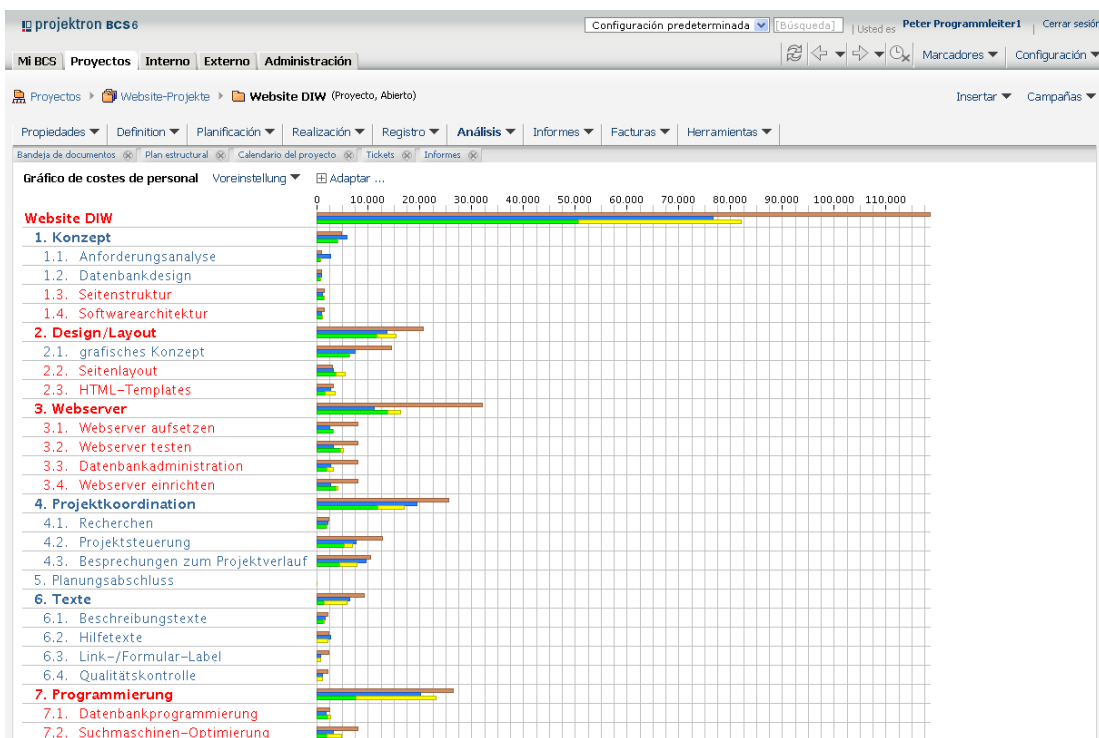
projektron BCS6

Configuración predeterminada [Búsqueda] | Usted es Peter Programmleiter1 | Cerrar sesió

Mi BCS Proyectos Interno Externo Administración

Marcadores Configuración

Proyectos ▸ Website-Projekte ▸ Website DIW (Proyecto, Abierto)

Insertar Campañas

Propiedades Definition Planificación Realización Registro Análisis Informes Facturas Herramientas

Bandeja de documentos Plan estructural Calendario del proyecto Tickets Informes

Gráfico de costes de personal Voreinstellung ⊞ Adaptar ...

0 10.000 20.000 30.000 40.000 50.000 60.000 70.000 80.000 90.000 100.000 110.000

Website DIW
1. Konzept
1.1. Anforderungsanalyse
1.2. Datenbankdesign
1.3. Seitenstruktur
1.4. Softwarearchitektur
2. Design/Layout
2.1. grafisches Konzept
2.2. Seitenlayout
2.3. HTML-Templates
3. Webserver
3.1. Webserver aufsetzen
3.2. Webserver testen
3.3. Datenbankadministration
3.4. Webserver einrichten
4. Projektkoordination
4.1. Recherchen
4.2. Projektsteuerung
4.3. Besprechungen zum Projektverlauf
5. Planungsabschluss
6. Texte
6.1. Beschreibungstexte
6.2. Hilfetexte
6.3. Link-/Formular-Label
6.4. Qualitätskontrolle
7. Programmierung
7.1. Datenbankprogrammierung
7.2. Suchmaschinen-Optimierung